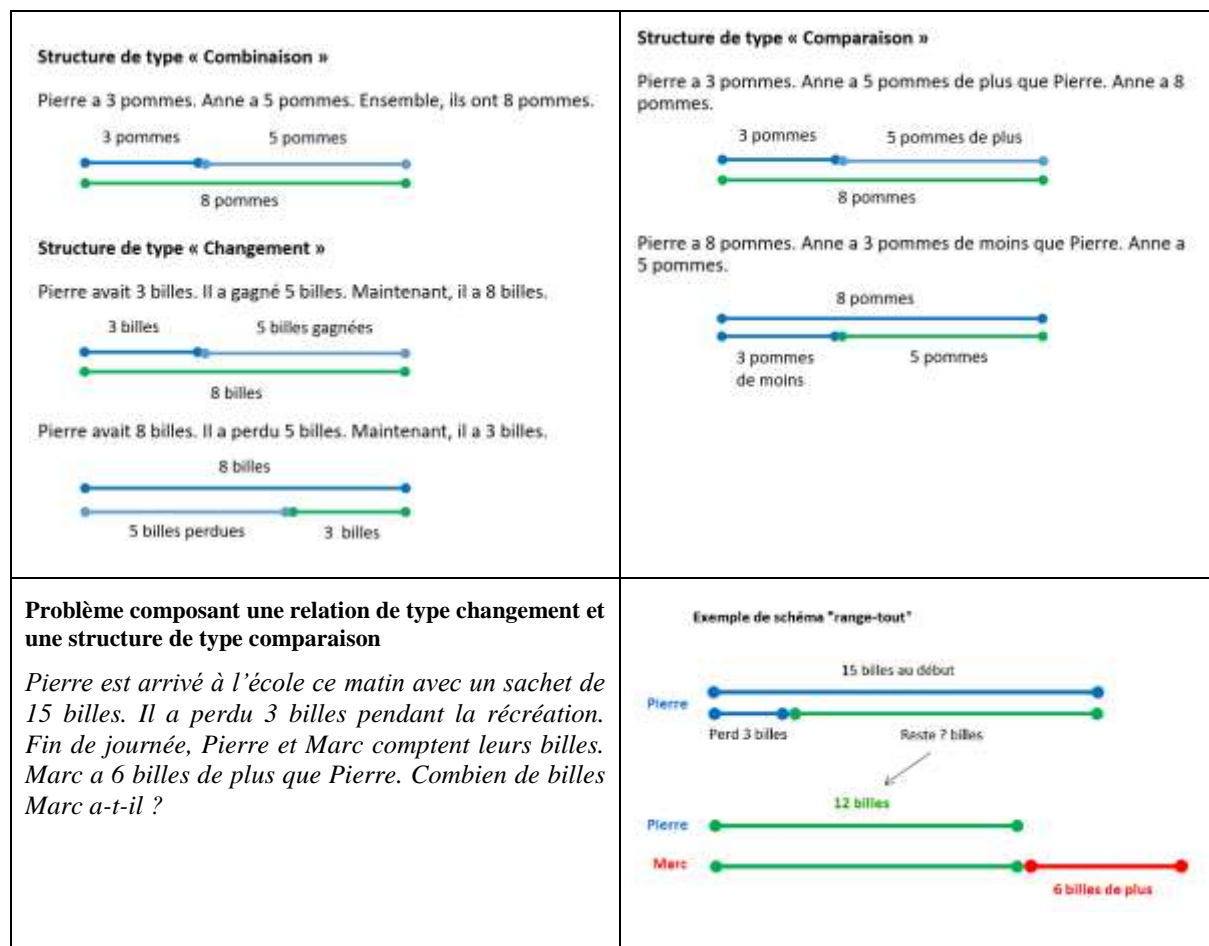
Structure de type « Combinaison »

Pierre a 3 pommes. Anne a 5 pommes. Ensemble, ils ont 8 pommes.

3 pommes 5 pommes

8 pommes

Structure de type « Changement »

Pierre avait 3 billes. Il a gagné 5 billes. Maintenant, il a 8 billes.

3 billes 5 billes gagnées

8 billes

Pierre avait 8 billes. Il a perdu 5 billes. Maintenant, il a 3 billes.

8 billes

5 billes perdues 3 billes

Structure de type « Comparaison »

Pierre a 3 pommes. Anne a 5 pommes de plus que Pierre. Anne a 8 pommes.

3 pommes 5 pommes de plus

8 pommes

Pierre a 8 pommes. Anne a 3 pommes de moins que Pierre. Anne a 5 pommes.

8 pommes

3 pommes de moins 5 pommes

Problème composant une relation de type changement et une structure de type comparaison

*Pierre est arrivé à l'école ce matin avec un sachet de 15 billes. Il a perdu 3 billes pendant la récréation. Fin de journée, Pierre et Marc comptent leurs billes. Marc a 6 billes de plus que Pierre. Combien de billes Marc a-t-il ?*

Exemple de schéma "range-tout"

15 billes au début

Pierre

Perd 3 billes Reste ? billes

12 billes

Pierre

Marc

6 billes de plus